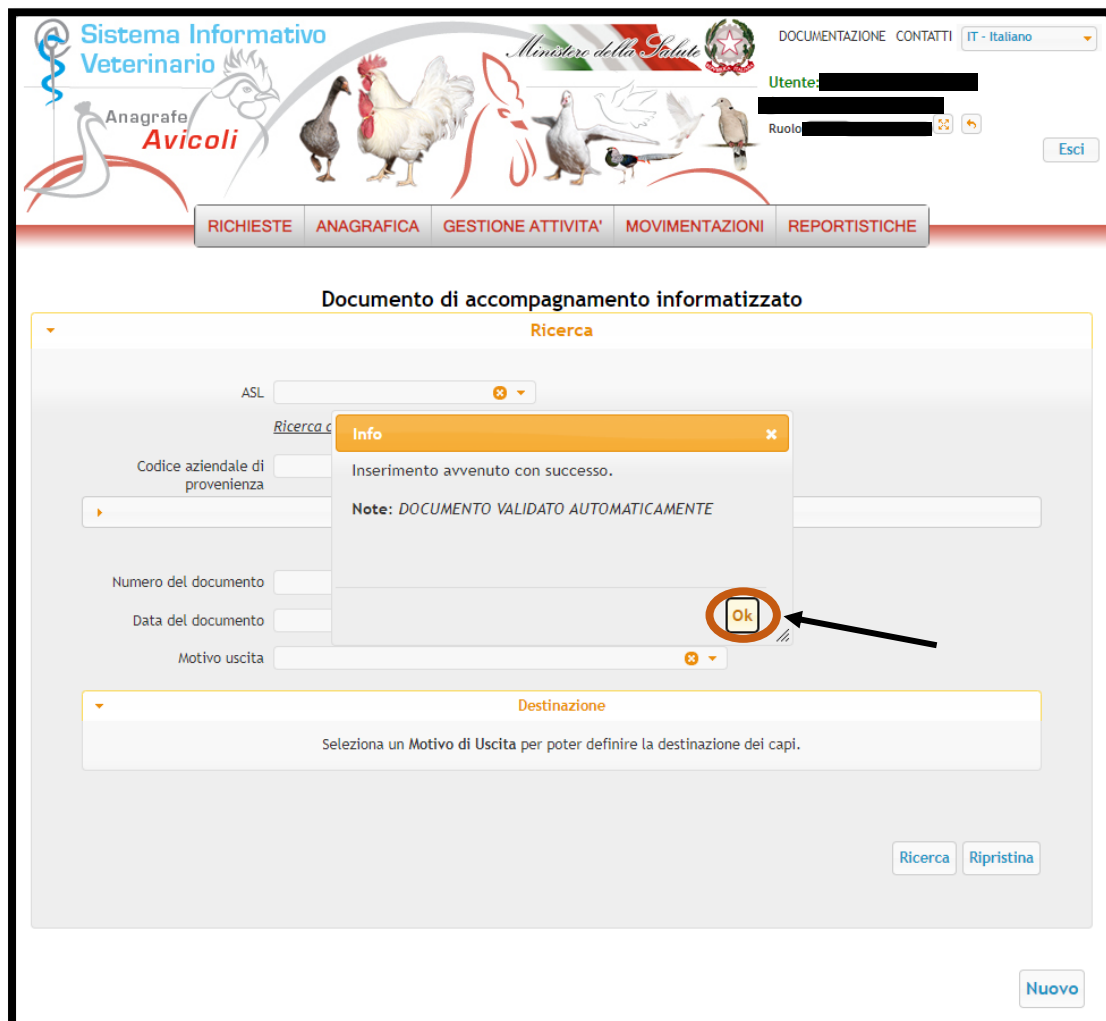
Sistema Informativo Veterinario

Anagrafe Avicoli

Ministero della Salute

DOCUMENTAZIONE CONTATTI IT - Italiano

Utente: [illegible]

Ruolo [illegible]

Esci

RICHIESTE ANAGRAFICA GESTIONE ATTIVITA' MOVIMENTAZIONI REPORTISTICHE

Documento di accompagnamento informatizzato

Ricerca

ASL

Ricerca c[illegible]

Codice aziendale di provenienza

Info

Inserimento avvenuto con successo.

**Note:** *DOCUMENTO VALIDATO AUTOMATICAMENTE*

Ok

Numero del documento

Data del documento

Motivo uscita

Destinazione

Seleziona un **Motivo di Uscita** per poter definire la destinazione dei capi.

Ricerca Ripristina

Nuovo